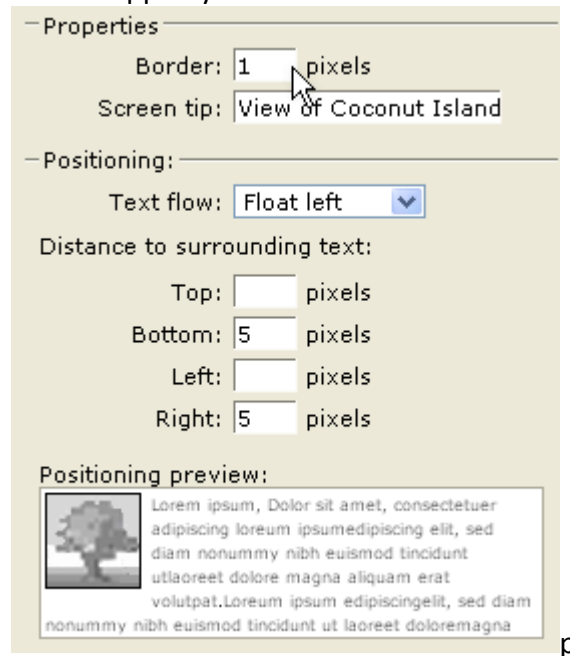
Properties

Border: 1 pixels

Screen tip: View of Coconut Island

Positioning:

Text flow: Float left

Distance to surrounding text:

Top: pixels

Bottom: 5 pixels

Left: pixels

Right: 5 pixels

Positioning preview:

Lorem ipsum, Dolor sit amet, consectetuer adipiscing loreum ipsumedipiscing elit, sed diam nonummy nibh euismod tincidunt utlaoreet dolore magna aliquam erat volutpat.Loreum ipsum edipiscingelit, sed diam nonummy nibh euismod tincidunt ut laoreet doloremagna

p